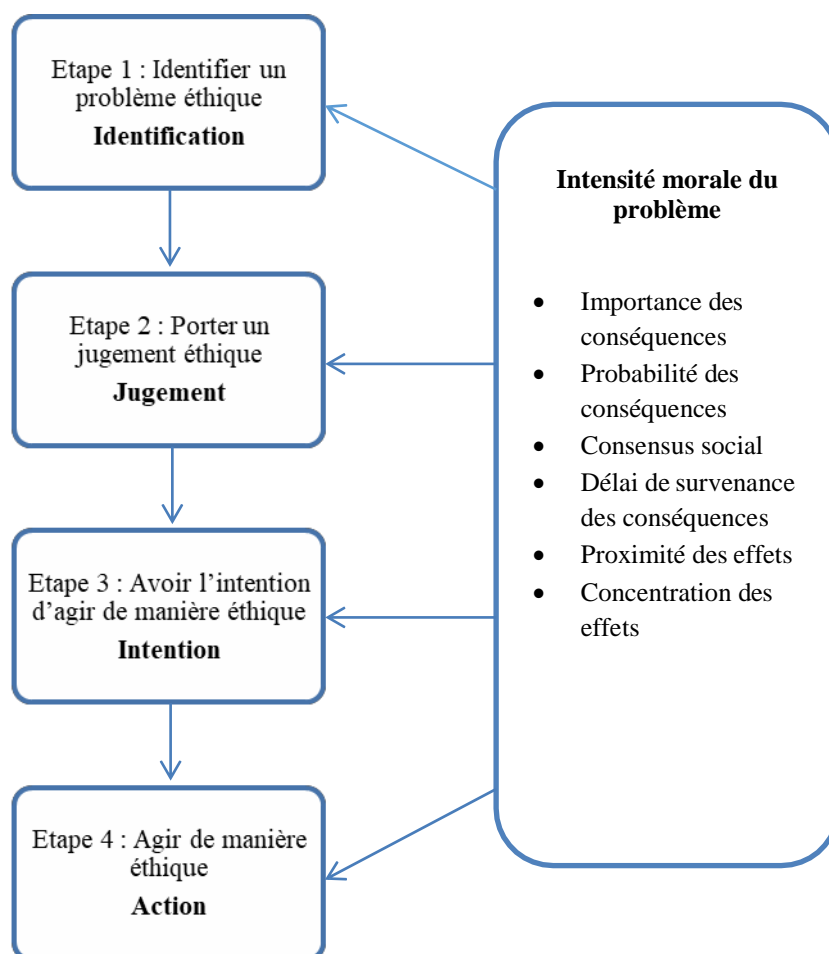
Etape 1 : Identifier un problème éthique
**Identification**

Etape 2 : Porter un jugement éthique
**Jugement**

Etape 3 : Avoir l'intention d'agir de manière éthique
**Intention**

Etape 4 : Agir de manière éthique
**Action**

**Intensité morale du problème**

- Importance des conséquences
- Probabilité des conséquences
- Consensus social
- Délai de survenance des conséquences
- Proximité des effets
- Concentration des effets